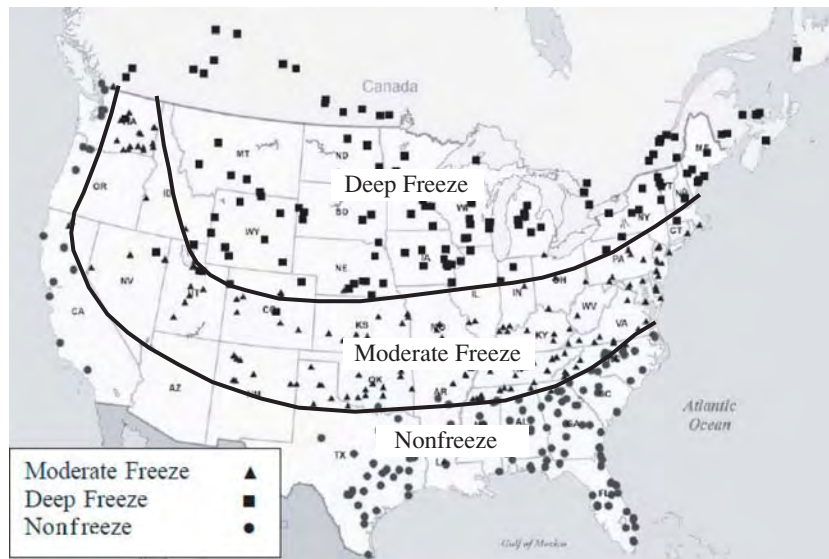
Canada

Deep Freeze

Moderate Freeze

Nonfreeze

Atlantic Ocean

Gulf of Mexico

WA
OR
ID
MT
ND
SD
WY
NV
CA
UT
CO
NE
KS
AZ
NM
OK
TX
IA
WI
MI
IL
IN
OH
MO
KY
AR
LA
PA
NY
WV
VA
NC
SC
GA
AL
FL
ME
VT
CT

| Moderate Freeze | ▲ |
|---|---|
| Deep Freeze | ■ |
| Nonfreeze | ● |